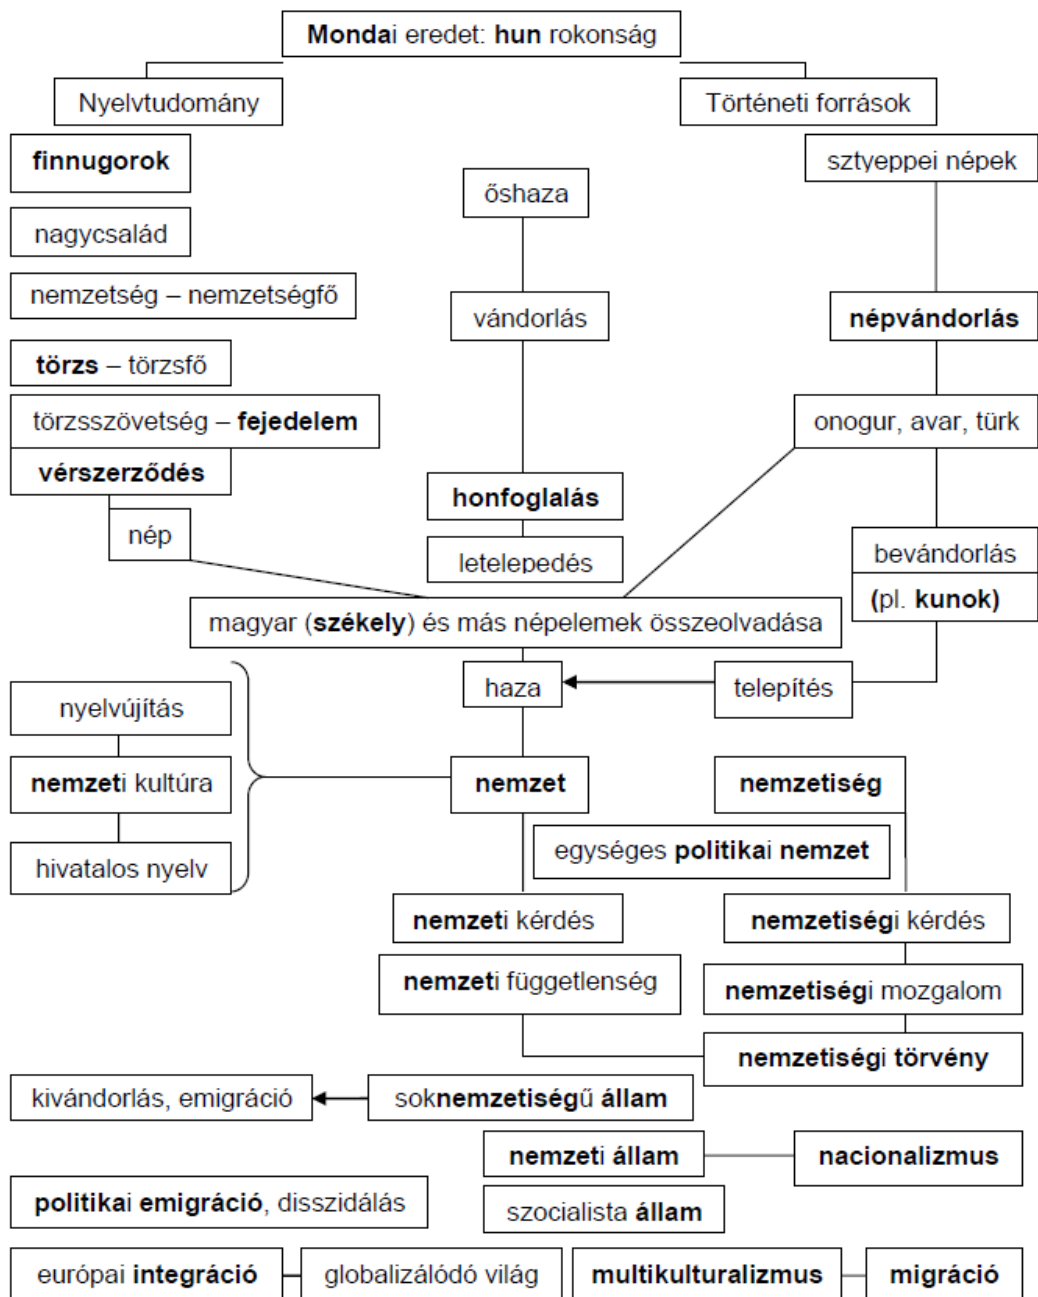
Mondai eredet: hun rokonság

Nyelvtudomány

Történeti források

finnugorok

nagycsalád

nemzetség – nemzetségfő

törzs – törzsfő

törzsszövetség – fejedelem

vérszerződés

nép

őshaza

vándorlás

honfoglalás

letelepedés

sztyeppei népek

népvándorlás

onogur, avar, türk

bevándorlás (pl. kunok)

magyar (székely) és más népelemek összeolvadása

haza

telepítés

nyelvújítás

nemzeti kultúra

hivatalos nyelv

nemzet

nemzetiség

egységes politikai nemzet

nemzeti kérdés

nemzetiségi kérdés

nemzeti függetlenség

nemzetiségi mozgalom

nemzetiségi törvény

kivándorlás, emigráció

soknemzetiségű állam

nemzeti állam

nacionalizmus

politikai emigráció, disszidálás

szocialista állam

európai integráció

globalizálódó világ

multikulturalizmus

migráció